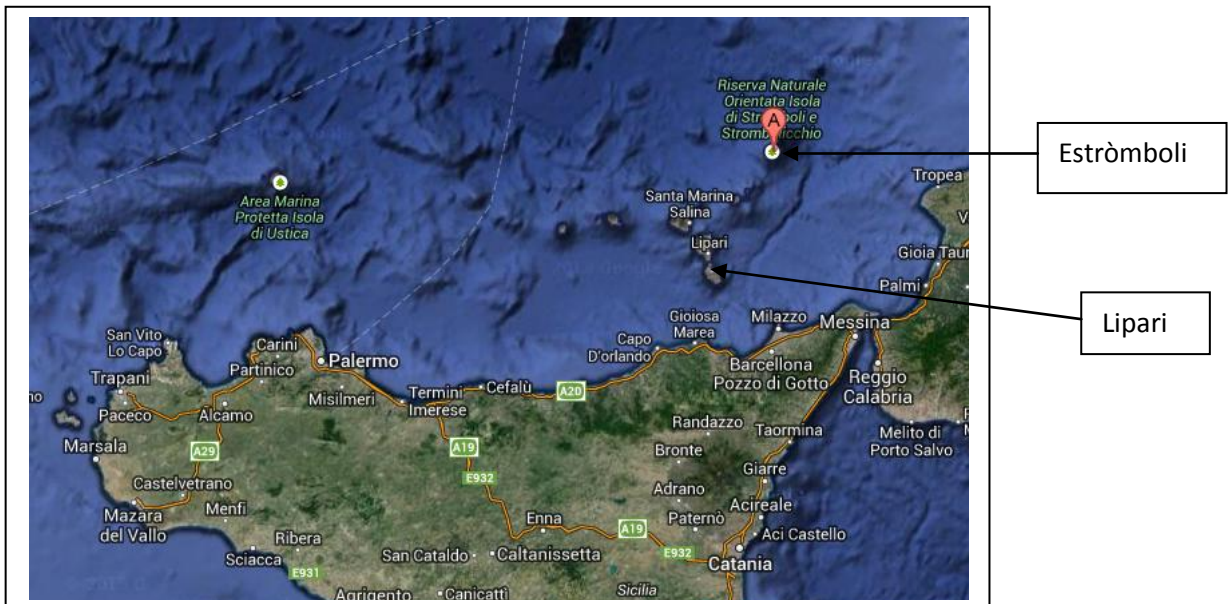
Riserva Naturale Orientata Isola di Str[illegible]oli e Stromb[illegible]cchio

A

Estròmboli

Tropea

Area Marina Protetta Isola di Ustica

Santa Marina Salina

Lipari

Gioia Taur

Palmi

Lipari

Gioiosa Marea

Capo D'orlando

Milazzo

Messina

San Vito Lo Capo

Carini

Palermo

Partinico

Trapani

Barcellona Pozzo di Gotto

Reggio Calabria

Misilmeri

Termini Imerese

Cefalù

A20

Paceco

Alcamo

Marsala

A29

Randazzo

Taormina

Melito di Porto Salvo

A19

Bronte

E932

Giarre

Castelvetrano

Adrano

Acireale

Mazara del Vallo

Menfi

Enna

A19

Paternò

Ribera

Aci Castello

Sciacca

E931

San Cataldo

Caltanissetta

E932

Catania

Agrigento

Canicattì

Sicilia